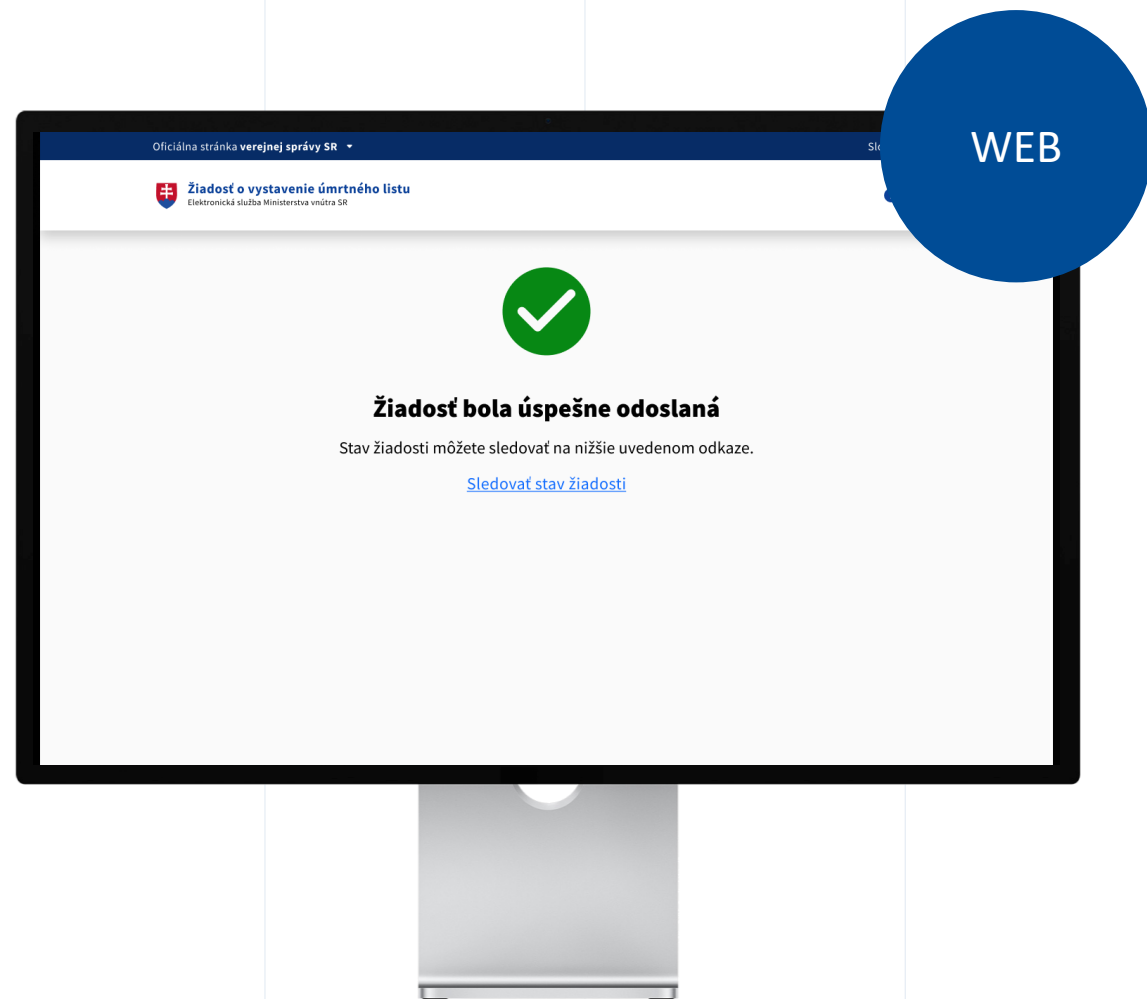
Oficiálna stránka verejnej správy SR

Slo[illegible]

WEB

Žiadosť o vystavenie úmrtného listu
Elektronická služba Ministerstva vnútra SR

Žiadosť bola úspešne odoslaná

Stav žiadosti môžete sledovať na nižšie uvedenom odkaze.

Sledovať stav žiadosti